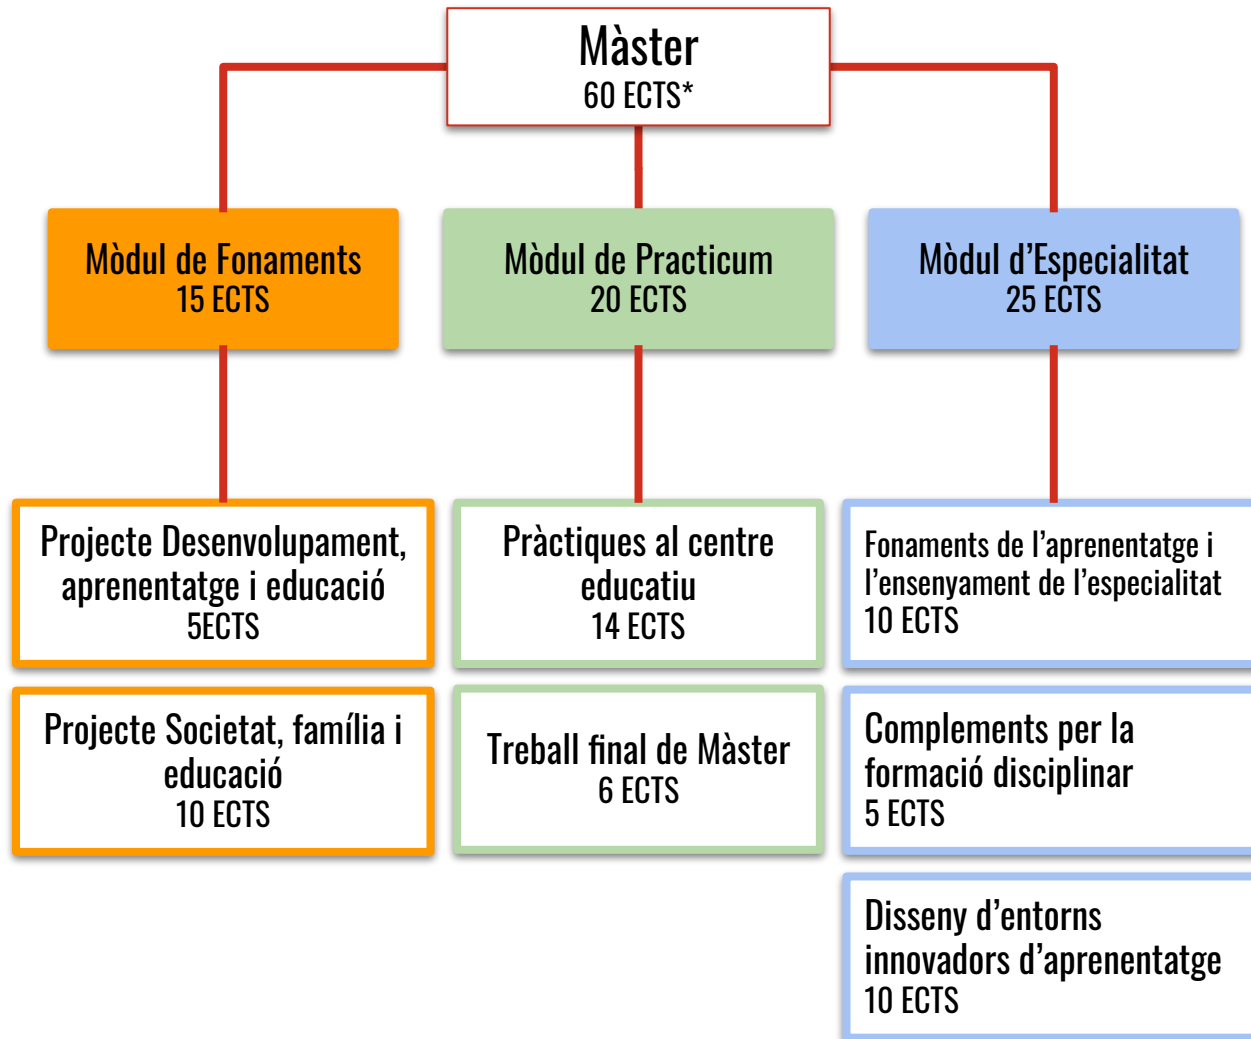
Màster
60 ECTS*

Mòdul de Fonaments
15 ECTS

Mòdul de Practicum
20 ECTS

Mòdul d'Especialitat
25 ECTS

Projecte Desenvolupament, aprenentatge i educació
5ECTS

Projecte Societat, família i educació
10 ECTS

Pràctiques al centre educatiu
14 ECTS

Treball final de Màster
6 ECTS

Fonaments de l'aprenentatge i l'ensenyament de l'especialitat
10 ECTS

Complements per la formació disciplinar
5 ECTS

Disseny d'entorns innovadors d'aprenentatge
10 ECTS